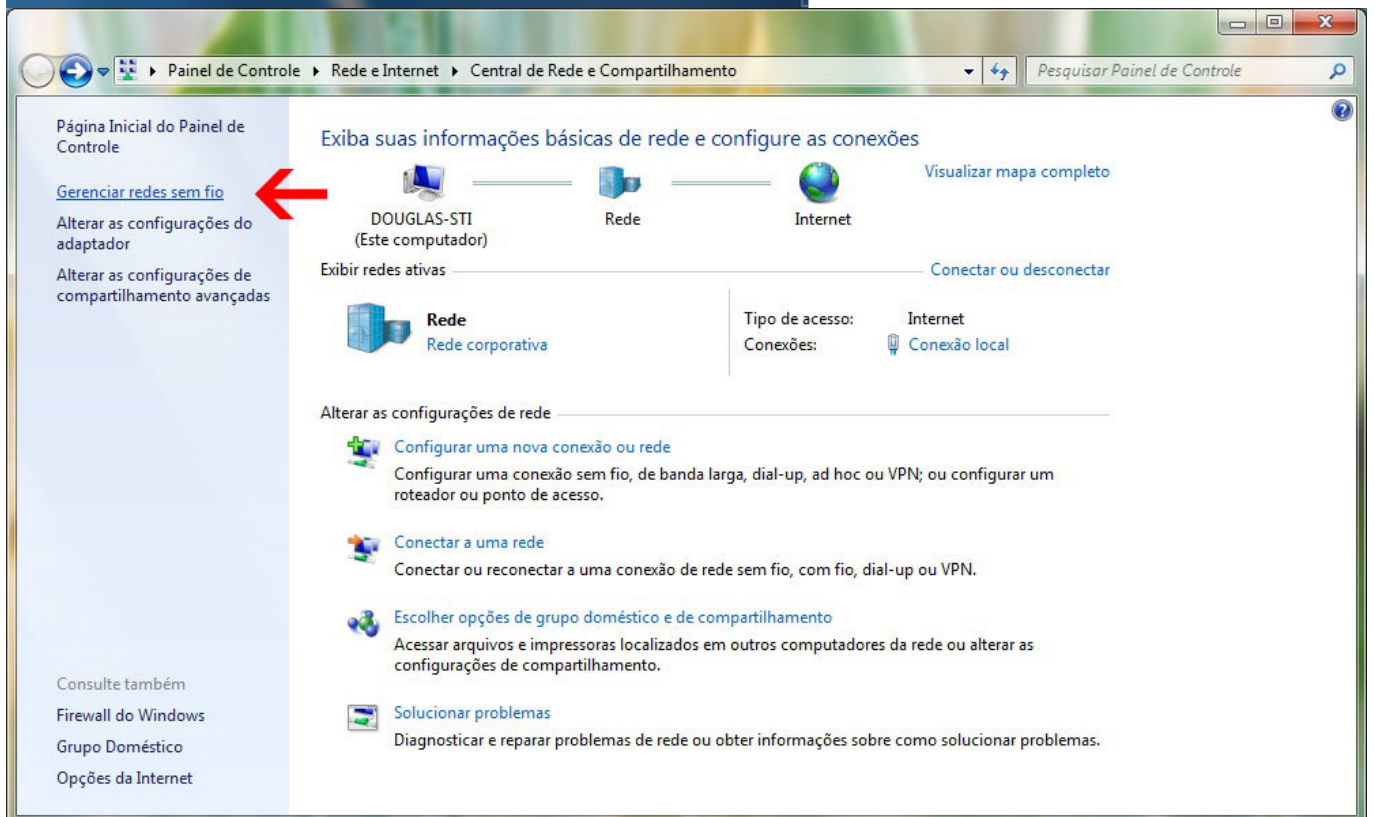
▸ Painel de Controle ▸ Rede e Internet ▸ Central de Rede e Compartilhamento

Pesquisar Painel de Controle

Página Inicial do Painel de Controle

Gerenciar redes sem fio

Alterar as configurações do adaptador

Alterar as configurações de compartilhamento avançadas

Exiba suas informações básicas de rede e configure as conexões

Visualizar mapa completo

DOUGLAS-STI
(Este computador)

Rede

Internet

Exibir redes ativas

Conectar ou desconectar

Rede
Rede corporativa

Tipo de acesso: Internet
Conexões: Conexão local

Alterar as configurações de rede

Configurar uma nova conexão ou rede
Configurar uma conexão sem fio, de banda larga, dial-up, ad hoc ou VPN; ou configurar um roteador ou ponto de acesso.

Conectar a uma rede
Conectar ou reconectar a uma conexão de rede sem fio, com fio, dial-up ou VPN.

Escolher opções de grupo doméstico e de compartilhamento
Acessar arquivos e impressoras localizados em outros computadores da rede ou alterar as configurações de compartilhamento.

Solucionar problemas
Diagnosticar e reparar problemas de rede ou obter informações sobre como solucionar problemas.

Consulte também

Firewall do Windows

Grupo Doméstico

Opções da Internet